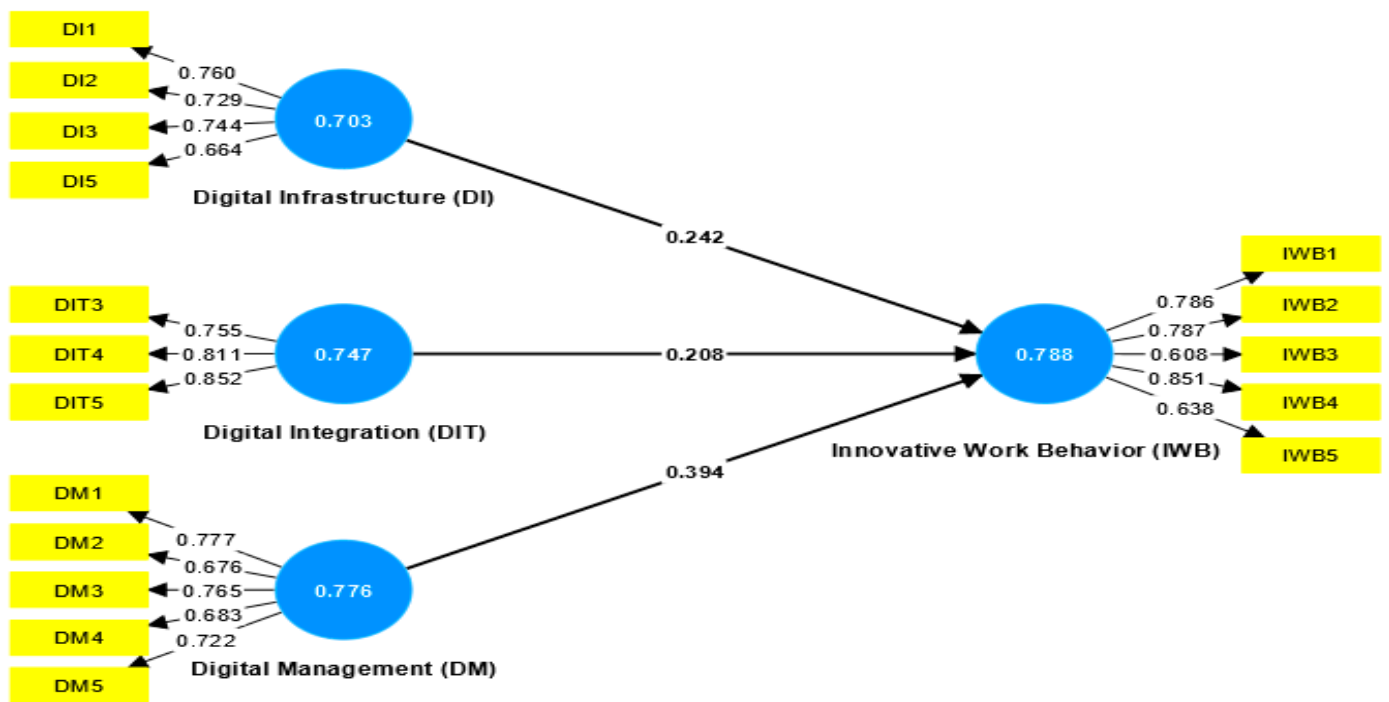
DI1
0.760
DI2
0.729
DI3
0.744
0.664
DI5
0.703
Digital Infrastructure (DI)

0.242

DIT3
0.755
DIT4
0.811
0.852
DIT5
0.747
Digital Integration (DIT)

0.208

DM1
0.777
DM2
0.676
DM3
0.765
0.683
DM4
0.722
DM5
0.776
Digital Management (DM)

0.394

0.788
Innovative Work Behavior (IWB)
0.786
0.787
0.608
0.851
0.638
IWB1
IWB2
IWB3
IWB4
IWB5